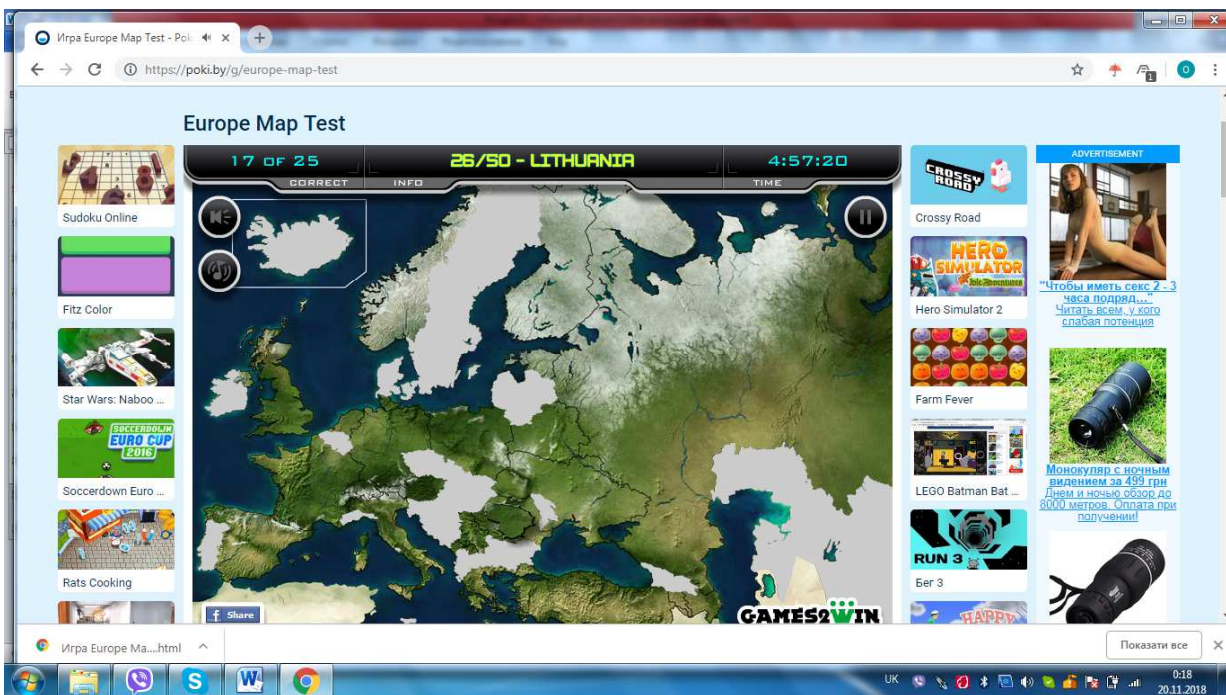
Игра Europe Map Test - Pok ×

https://poki.by/g/europe-map-test

Europe Map Test

17 OF 25
CORRECT
26/50 - LITHUANIA
INFO
4:57:20
TIME

Sudoku Online
Fitz Color
Star Wars: Naboo ...
SOCCERDOWN EURO CUP 2016
Soccerdown Euro ...
Rats Cooking

CROSSY ROAD
Crossy Road
HERO SIMULATOR
Hero Simulator 2
Farm Fever
LEGO Batman Bat ...
RUN 3
Бег 3
HAPPY

ADVERTISEMENT
"Чтобы иметь секс 2 - 3 часа подряд..."
Читать всем, у кого слабая потенция
Монокуляр с ночным видением за 499 грн
Днем и ночью обзор до 8000 метров. Оплата при получении!

Share
GAMES2WIN

Игра Europe Ma....html
Показати все

UK
0:18
20.11.2018